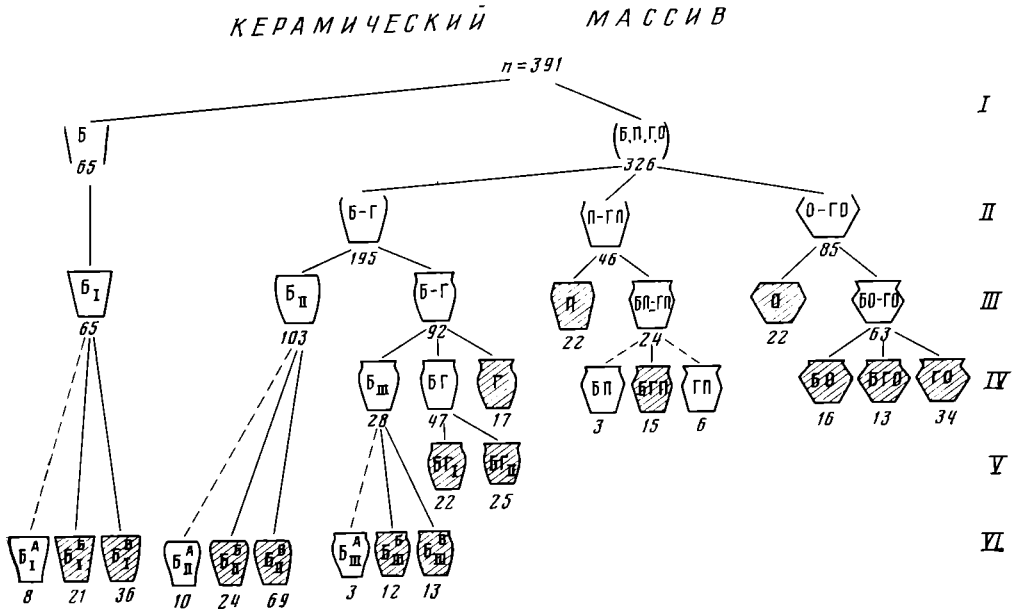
КЕРАМИЧЕСКИЙ МАССИВ

n = 391

I

Б
65

(Б,П,Г,О)
326

II

Б-Г
195

П-ГП
46

О-ГО
85

III

$Б_I$
65

$Б_{II}$
103

Б-Г
92

П
22

БП-ГП
24

О
22

БО-ГО
63

IV

$Б_{III}$
28

БГ
47

Г
17

БП
3

БГП
15

ГП
6

БО
16

БГО
13

ГО
34

V

$БГ_I$
22

$БГ_{II}$
25

VI

$Б_I^А$
8

$Б_I^Б$
21

$Б_I^В$
36

$Б_{II}^А$
10

$Б_{II}^Б$
24

$Б_{II}^В$
69

$Б_{III}^А$
3

$Б_{III}^Б$
12

$Б_{III}^В$
13